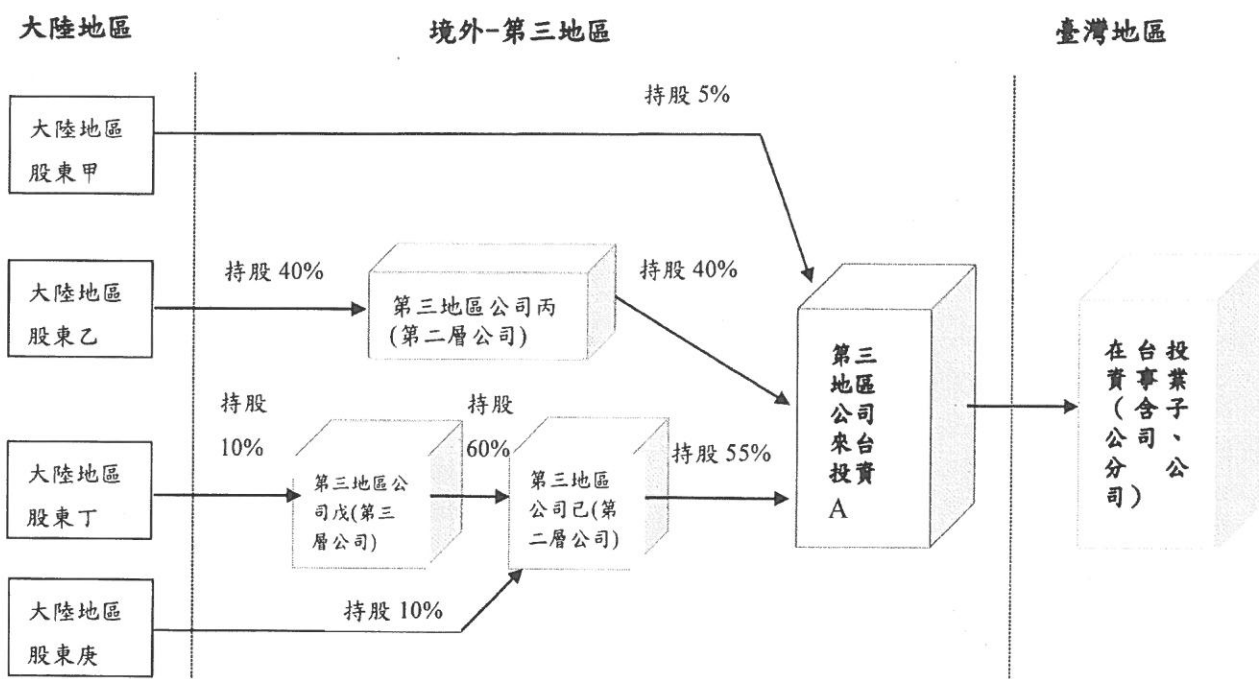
大陸地區

境外-第三地區

臺灣地區

大陸地區股東甲

持股 5%

大陸地區股東乙

持股 40%

第三地區公司丙(第二層公司)

持股 40%

第三地區公司來台投資 A

在台投資事業(含子公司、分公司)

持股 10%

持股 60%

大陸地區股東丁

第三地區公司戊(第三層公司)

第三地區公司己(第二層公司)

持股 55%

大陸地區股東庚

持股 10%